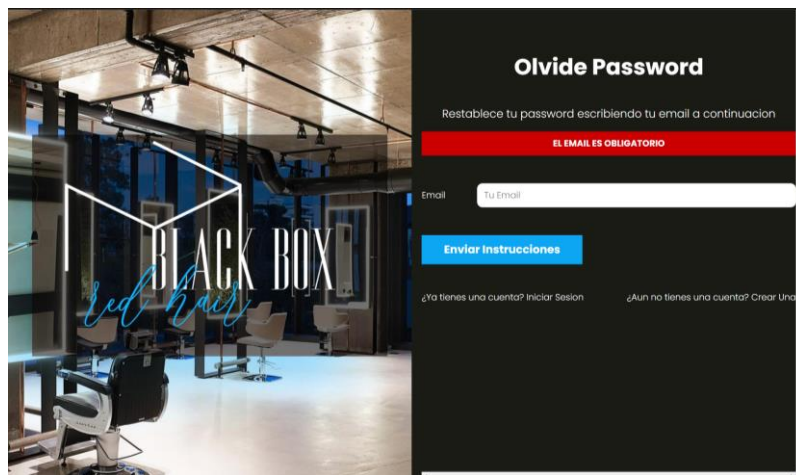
BLACK BOX
red hair

Olvide Password

Restablece tu password escribiendo tu email a continuacion

EL EMAIL ES OBLIGATORIO

Email Tu Email

Enviar Instrucciones

¿Ya tienes una cuenta? Iniciar Sesion

¿Aun no tienes una cuenta? Crear Una